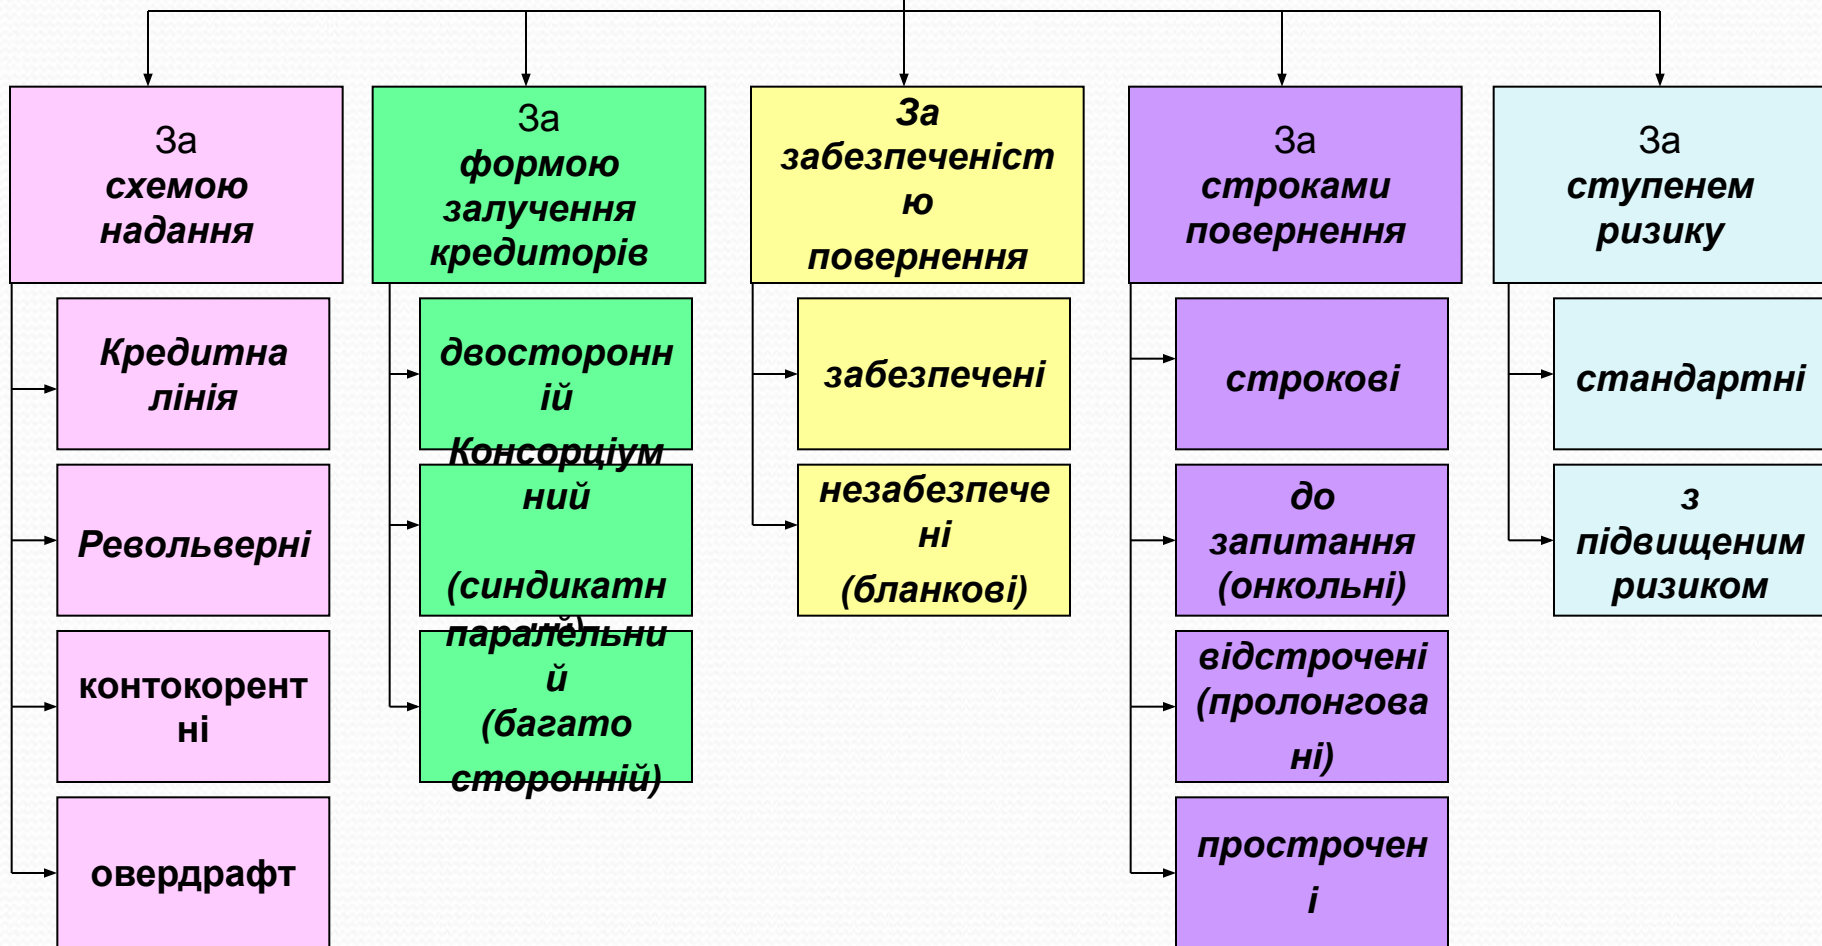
За схемою надання

Кредитна лінія

Револьверні

контокорентні

овердрафт

За формою залучення кредиторів

двосторонній

Консорціумний (синдикатний)

паралельний (багатосторонній)

За забезпеченістю повернення

забезпечені

незабезпечені (бланкові)

За строками повернення

строкові

до запитання (онкольні)

відстрочені (пролонговані)

прострочені

За ступенем ризику

стандартні

з підвищеним ризиком